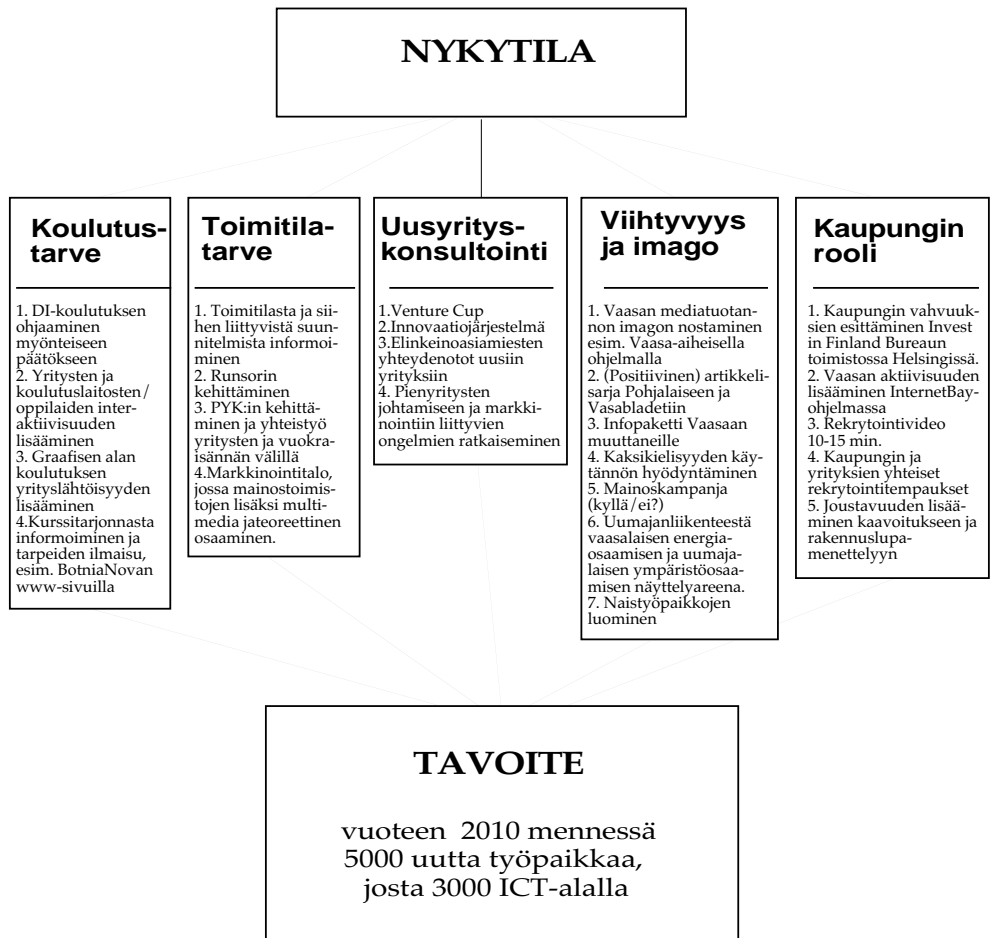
NYKYTILA

Koulutustarve

1. DI-koulutuksen ohjaaminen myönteiseen päätökseen
2. Yritysten ja koulutuslaitosten/oppilaiden interaktiivisuuden lisääminen
3. Graafisen alan koulutuksen yrityslähtöisyyden lisääminen
4.Kurssitarjonnasta informoiminen ja tarpeiden ilmaisu, esim. BotniaNovan www-sivuilla

Toimitilatarve

1. Toimitilasta ja siihen liittyvistä suunnitelmista informoiminen
2. Runsorin kehittäminen
3. PYK:in kehittäminen ja yhteistyö yritysten ja vuokraisännän välillä
4.Markkinointitalo, jossa mainostoimistojen lisäksi multimedia jateoreettinen osaaminen.

Uusyrityskonsultointi

1.Venture Cup
2.Innovaatiojärjestelmä
3.Elinkeinoasiamiesten yhteydenotot uusiin yrityksiin
4. Pienyritysten johtamiseen ja markkinointiin liittyvien ongelmien ratkaiseminen

Viihtyvyys ja imago

1. Vaasan mediatuotannon imagon nostaminen esim. Vaasa-aiheisella ohjelmalla
2. (Positiivinen) artikkelisarja Pohjalaiseen ja Vasabladetiin
3. Infopaketti Vaasaan muuttaneille
4. Kaksikielisyyden käytännön hyödyntäminen
5. Mainoskampanja (kyllä/ei?)
6. Uumajanliikenteestä vaasalaisen energiaosaamisen ja uumajalaisen ympäristöosaamisen näyttelyareena.
7. Naistyöpaikkojen luominen

Kaupungin rooli

1. Kaupungin vahvuuksien esittäminen Invest in Finland Bureaun toimistossa Helsingissä.
2. Vaasan aktiivisuuden lisääminen InternetBay-ohjelmassa
3. Rekrytointivideo 10-15 min.
4. Kaupungin ja yrityksien yhteiset rekrytointitempaukset
5. Joustavuuden lisääminen kaavoitukseen ja rakennuslupamenettelyyn

TAVOITE

vuoteen 2010 mennessä 5000 uutta työpaikkaa, josta 3000 ICT-alalla